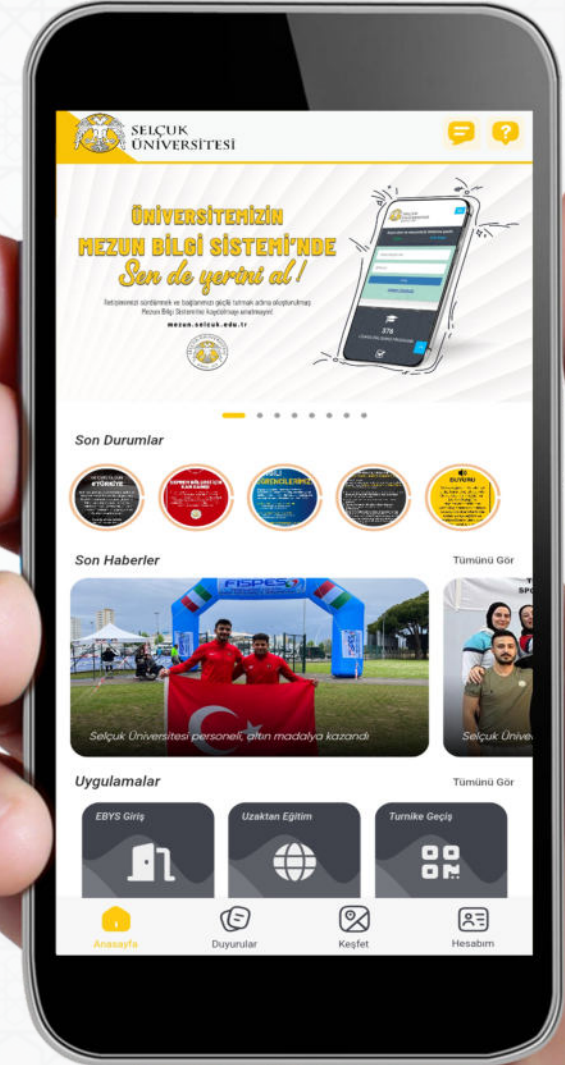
SELÇUK ÜNİVERSİTESİ

ÜNİVERSİTEMİZİN MEZUN BİLGİ SİSTEMİ'NDE Sen de yerini al!

İletişimimizi sürdürmek ve bağlarımızı güçlü tutmak adına sizi Mezun Bilgi Sistemine kaydolmaya davet ediyoruz.

mezun.selcuk.edu.tr

378

Son Durumlar

Son Haberler

Tümünü Gör

FISPES

Selçuk Üniversitesi personeli, altın madalya kazandı

Selçuk Ünive

Uygulamalar

Tümünü Gör

EBYS Giriş

Uzaktan Eğitim

Turnike Geçiş

Anasayfa

Duyurular

Keşfet

Hesabım